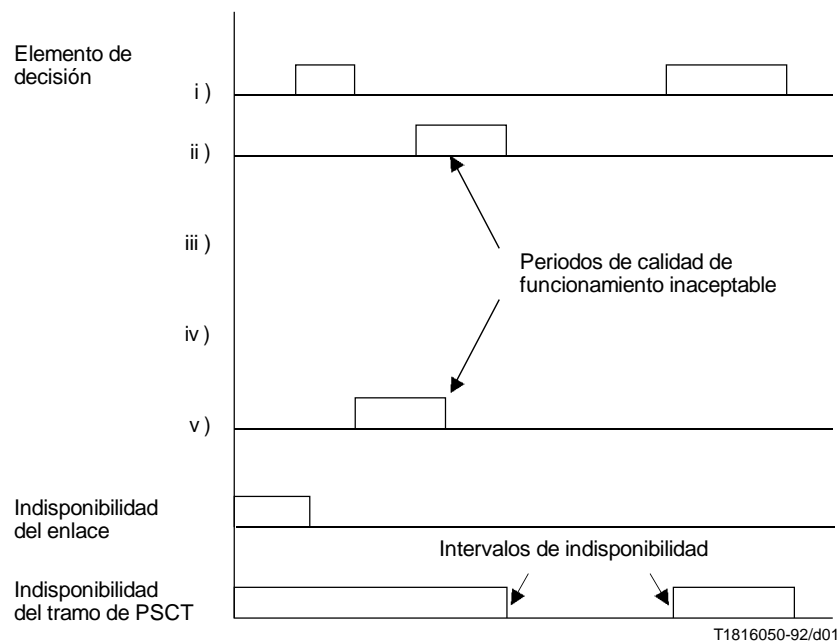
Elemento de decisión

i )

ii )

iii )

Periodos de calidad de funcionamiento inaceptable

iv )

v )

Indisponibilidad del enlace

Intervalos de indisponibilidad

Indisponibilidad del tramo de PSCT

T1816050-92/d01